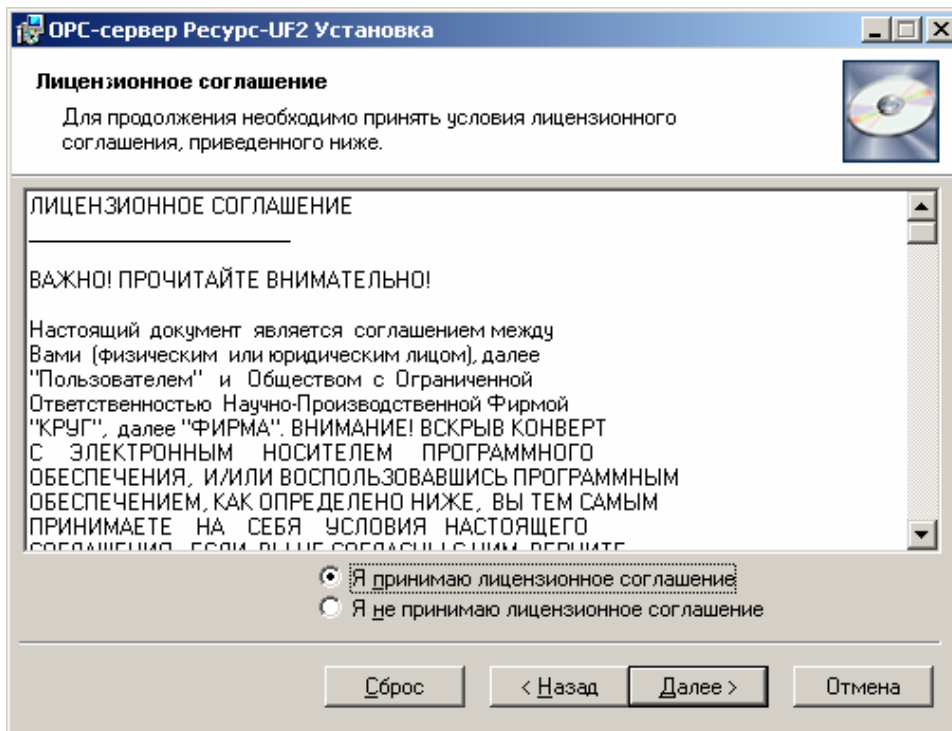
OPC-сервер Ресурс-UF2 Установка

Лицензионное соглашение

Для продолжения необходимо принять условия лицензионного соглашения, приведенного ниже.

ЛИЦЕНЗИОННОЕ СОГЛАШЕНИЕ

ВАЖНО! ПРОЧИТАЙТЕ ВНИМАТЕЛЬНО!

Настоящий документ является соглашением между Вами (физическим или юридическим лицом), далее "Пользователем" и Обществом с Ограниченной Ответственностью Научно-Производственной Фирмой "КРУГ", далее "ФИРМА". ВНИМАНИЕ! ВСКРЫВ КОНВЕРТ С ЭЛЕКТРОННЫМ НОСИТЕЛЕМ ПРОГРАММНОГО ОБЕСПЕЧЕНИЯ, И/ИЛИ ВОСПОЛЬЗОВАВШИСЬ ПРОГРАММНЫМ ОБЕСПЕЧЕНИЕМ, КАК ОПРЕДЕЛЕНО НИЖЕ, ВЫ ТЕМ САМЫМ ПРИНИМАЕТЕ НА СЕБЯ УСЛОВИЯ НАСТОЯЩЕГО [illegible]

Я принимаю лицензионное соглашение
Я не принимаю лицензионное соглашение

Сброс
< Назад
Далее >
Отмена